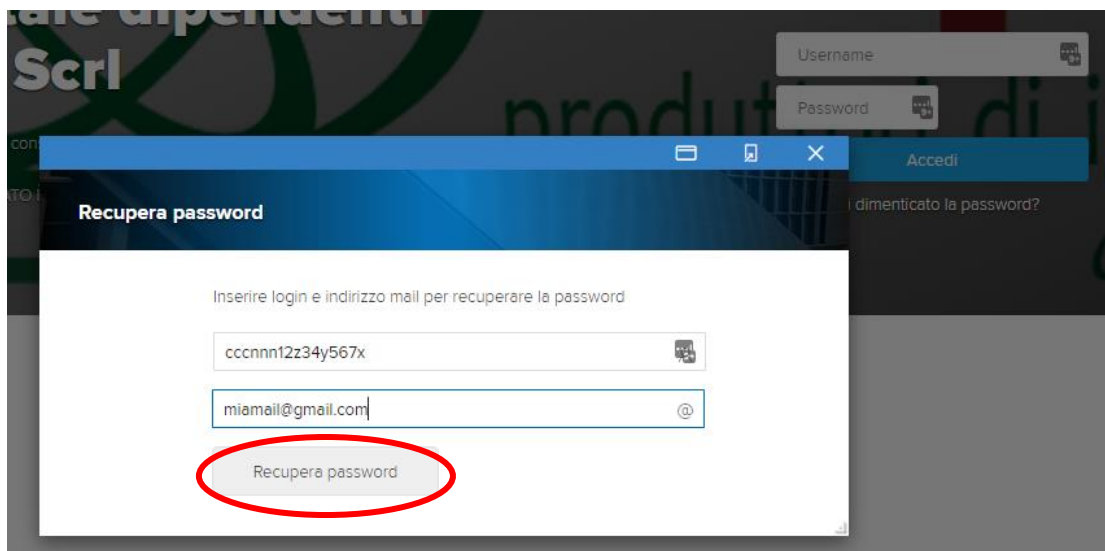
ale dipendenti
Scrl

produttori di

con

ATO

Username

Password

Accedi

dimenticato la password?

Recupera password

Inserire login e indirizzo mail per recuperare la password

cccnnn12z34y567x

miamail@gmail.com

@

Recupera password